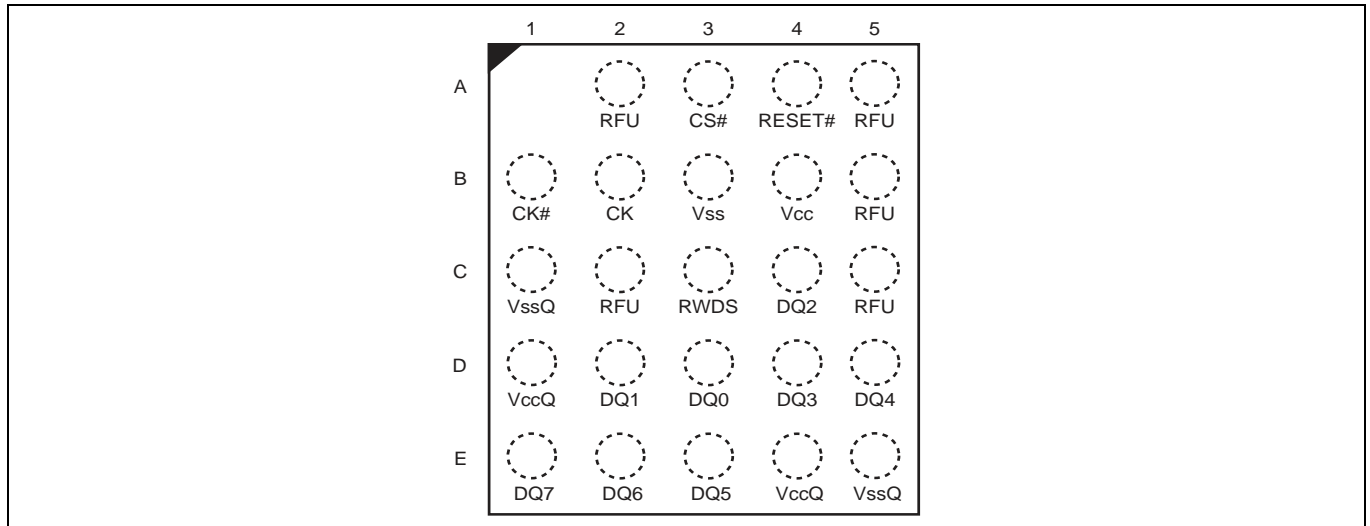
| | 1 | 2 | 3 | 4 | 5 |
|---|---|---|---|---|---|
| A | | RFU | CS# | RESET# | RFU |
| B | CK# | CK | Vss | Vcc | RFU |
| C | VssQ | RFU | RWDS | DQ2 | RFU |
| D | VccQ | DQ1 | DQ0 | DQ3 | DQ4 |
| E | DQ7 | DQ6 | DQ5 | VccQ | VssQ |